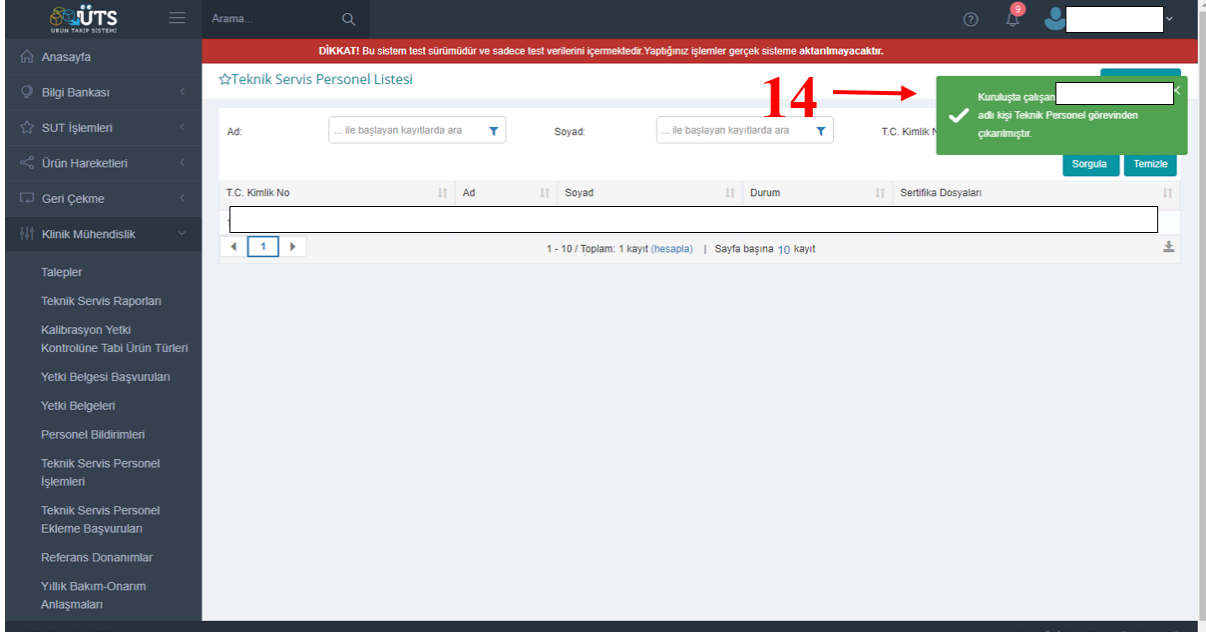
ÜTS
ÜRÜN TAKİP SİSTEMİ

Arama...

9

Anasayfa
Bilgi Bankası
SUT İşlemleri
Ürün Hareketleri
Geri Çekme
Klinik Mühendislik
Talepler
Teknik Servis Raporları
Kalibrasyon Yetki Kontrolüne Tabi Ürün Türleri
Yetki Belgesi Başvuruları
Yetki Belgeleri
Personel Bildirimleri
Teknik Servis Personel İşlemleri
Teknik Servis Personel Ekleme Başvuruları
Referans Donanımlar
Yıllık Bakım-Onarım Anlaşmaları

DİKKAT! Bu sistem test sürümüdür ve sadece test verilerini içermektedir.Yaptığınız işlemler gerçek sisteme aktarılmayacaktır.

☆Teknik Servis Personel Listesi

14

Kuruluşta çalışan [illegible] adlı kişi Teknik Personel görevinden çıkarılmıştır.

Ad: ... ile başlayan kayıtlarda ara
Soyad: ... ile başlayan kayıtlarda ara
T.C. Kimlik N

Sorgula
Temizle

| T.C. Kimlik No | Ad | Soyad | Durum | Sertifika Dosyaları |
|---|---|---|---|---|

1

1 - 10 / Toplam: 1 kayıt (hesapla) | Sayfa başına 10 kayıt